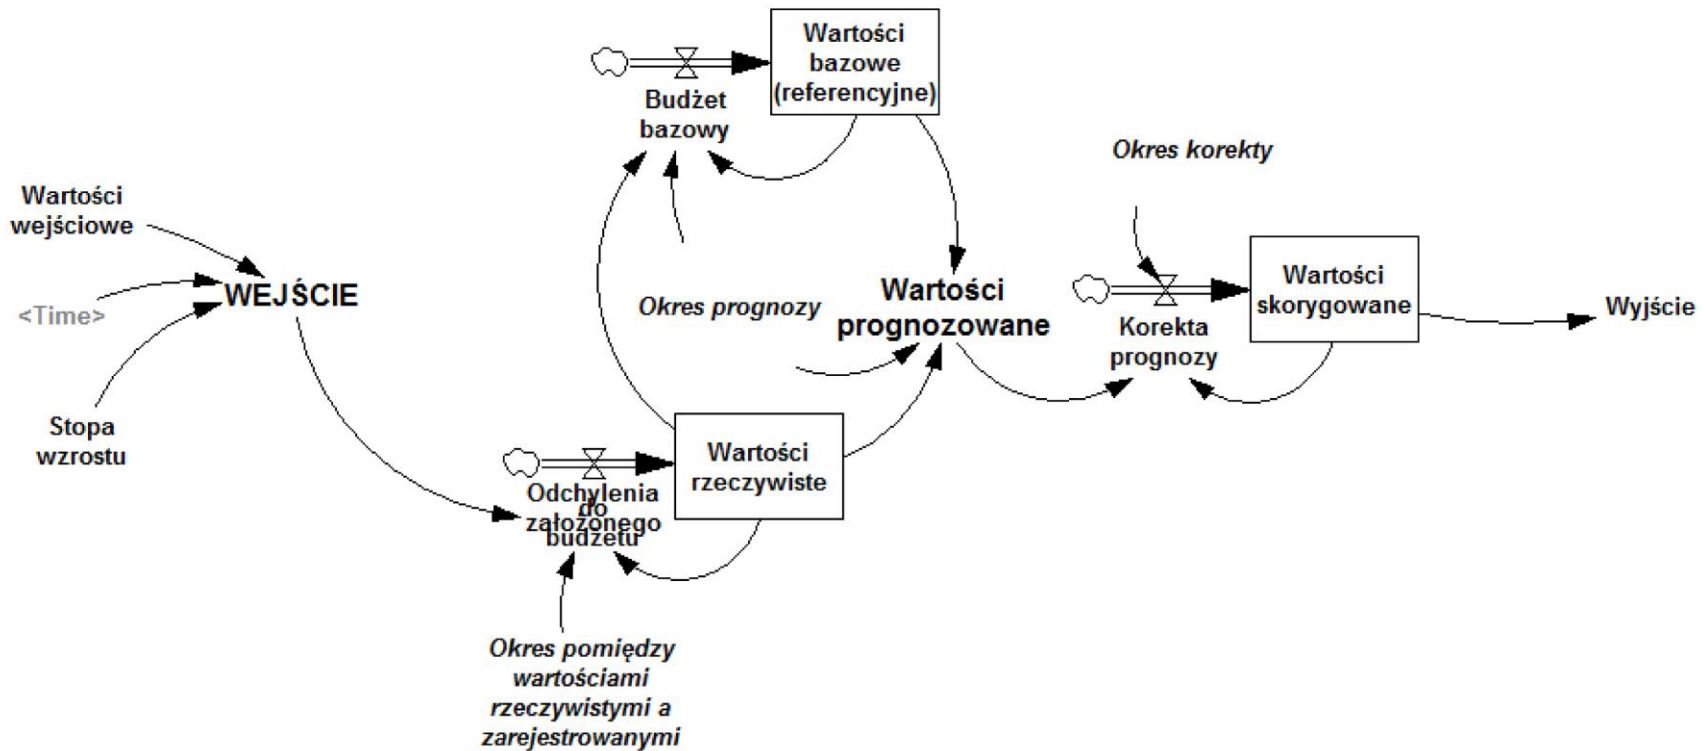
Wartości bazowe (referencyjne)

Budżet bazowy

Okres korekty

Wartości wejściowe

WEJŚCIE

<Time>

Stopa wzrostu

Okres prognozy

Wartości prognozowane

Korekta prognozy

Wartości skorygowane

Wyjście

Odchylenia do założonego budżetu

Wartości rzeczywiste

Okres pomiędzy wartościami rzeczywistymi a zarejestrowanymi